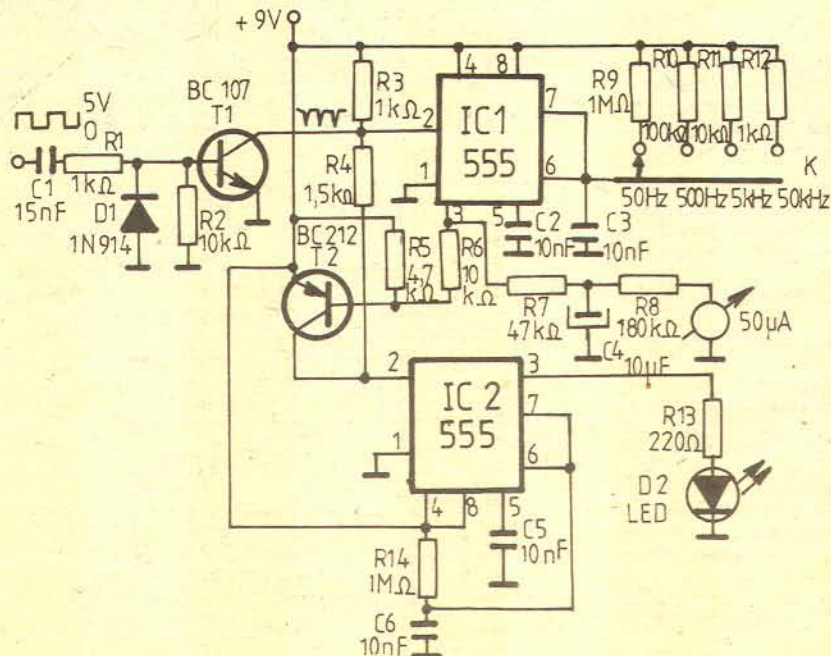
+ 9V

5V
0
R1
1kΩ
C1
15nF
D1
1N914
R2
10kΩ
BC 107
T1
R3
1kΩ
2
4
8
IC1
555
7
6
1
R4
1,5kΩ
3
5
C2
10nF
C3
10nF
R9
1MΩ
R10
100kΩ
R11
10kΩ
R12
1kΩ
K
50Hz
500Hz
5kHz
50kHz
BC 212
T2
R5
47
kΩ
R6
10
kΩ
R7
47kΩ
R8
180kΩ
C4
10μF
50μA
2
3
IC 2
555
7
1
6
4
8
5
C5
10nF
R13
220Ω
D2
LED
R14
1MΩ
C6
10nF